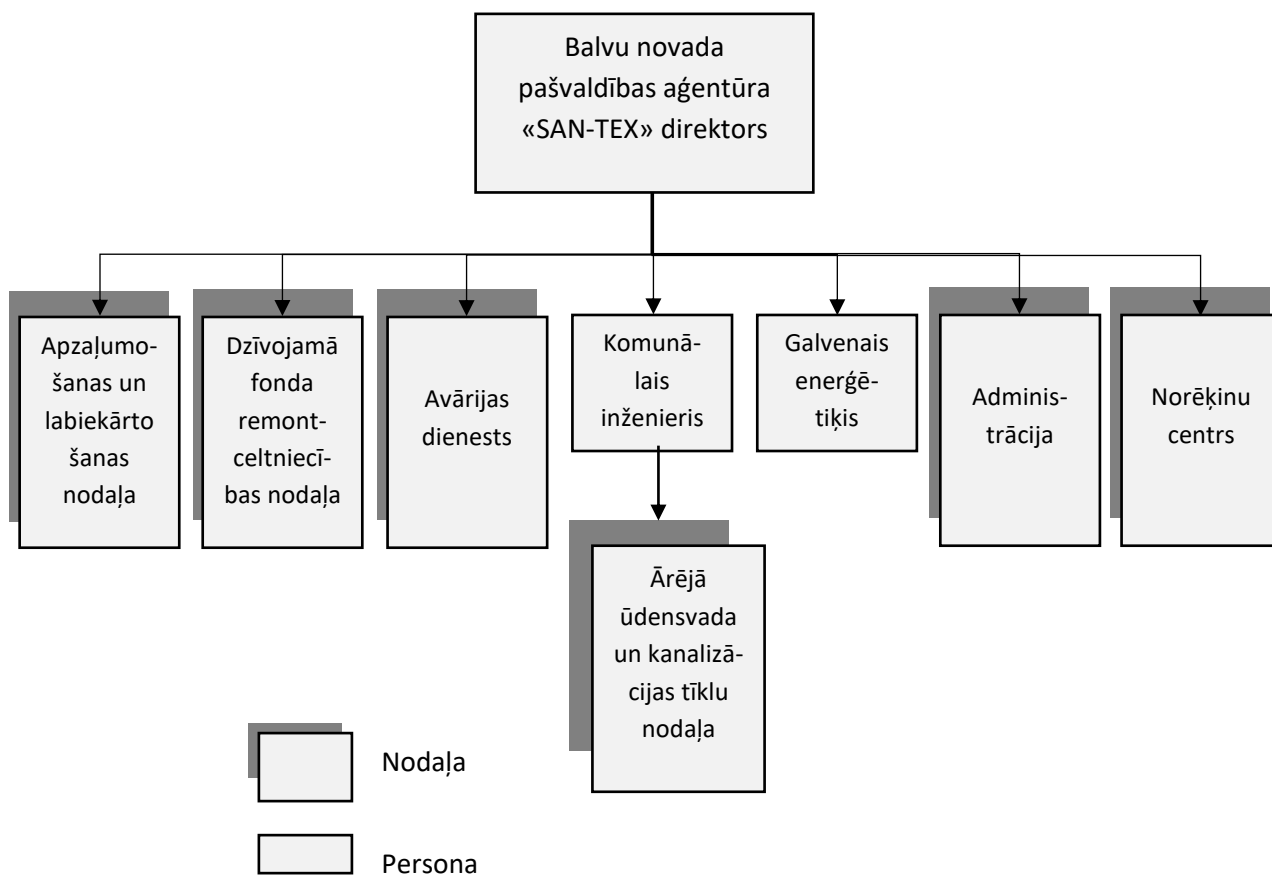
Balvu novada pašvaldības aģentūra «SAN-TEX» direktors

Apzaļumošanas un labiekārto šanas nodaļa

Dzīvojamā fonda remontceltniecības nodaļa

Avārijas dienests

Komunālais inženieris

Galvenais enerģētiķis

Administrācija

Norēķinu centrs

Ārējā ūdensvada un kanalizācijas tīklu nodaļa

Nodaļa

Persona